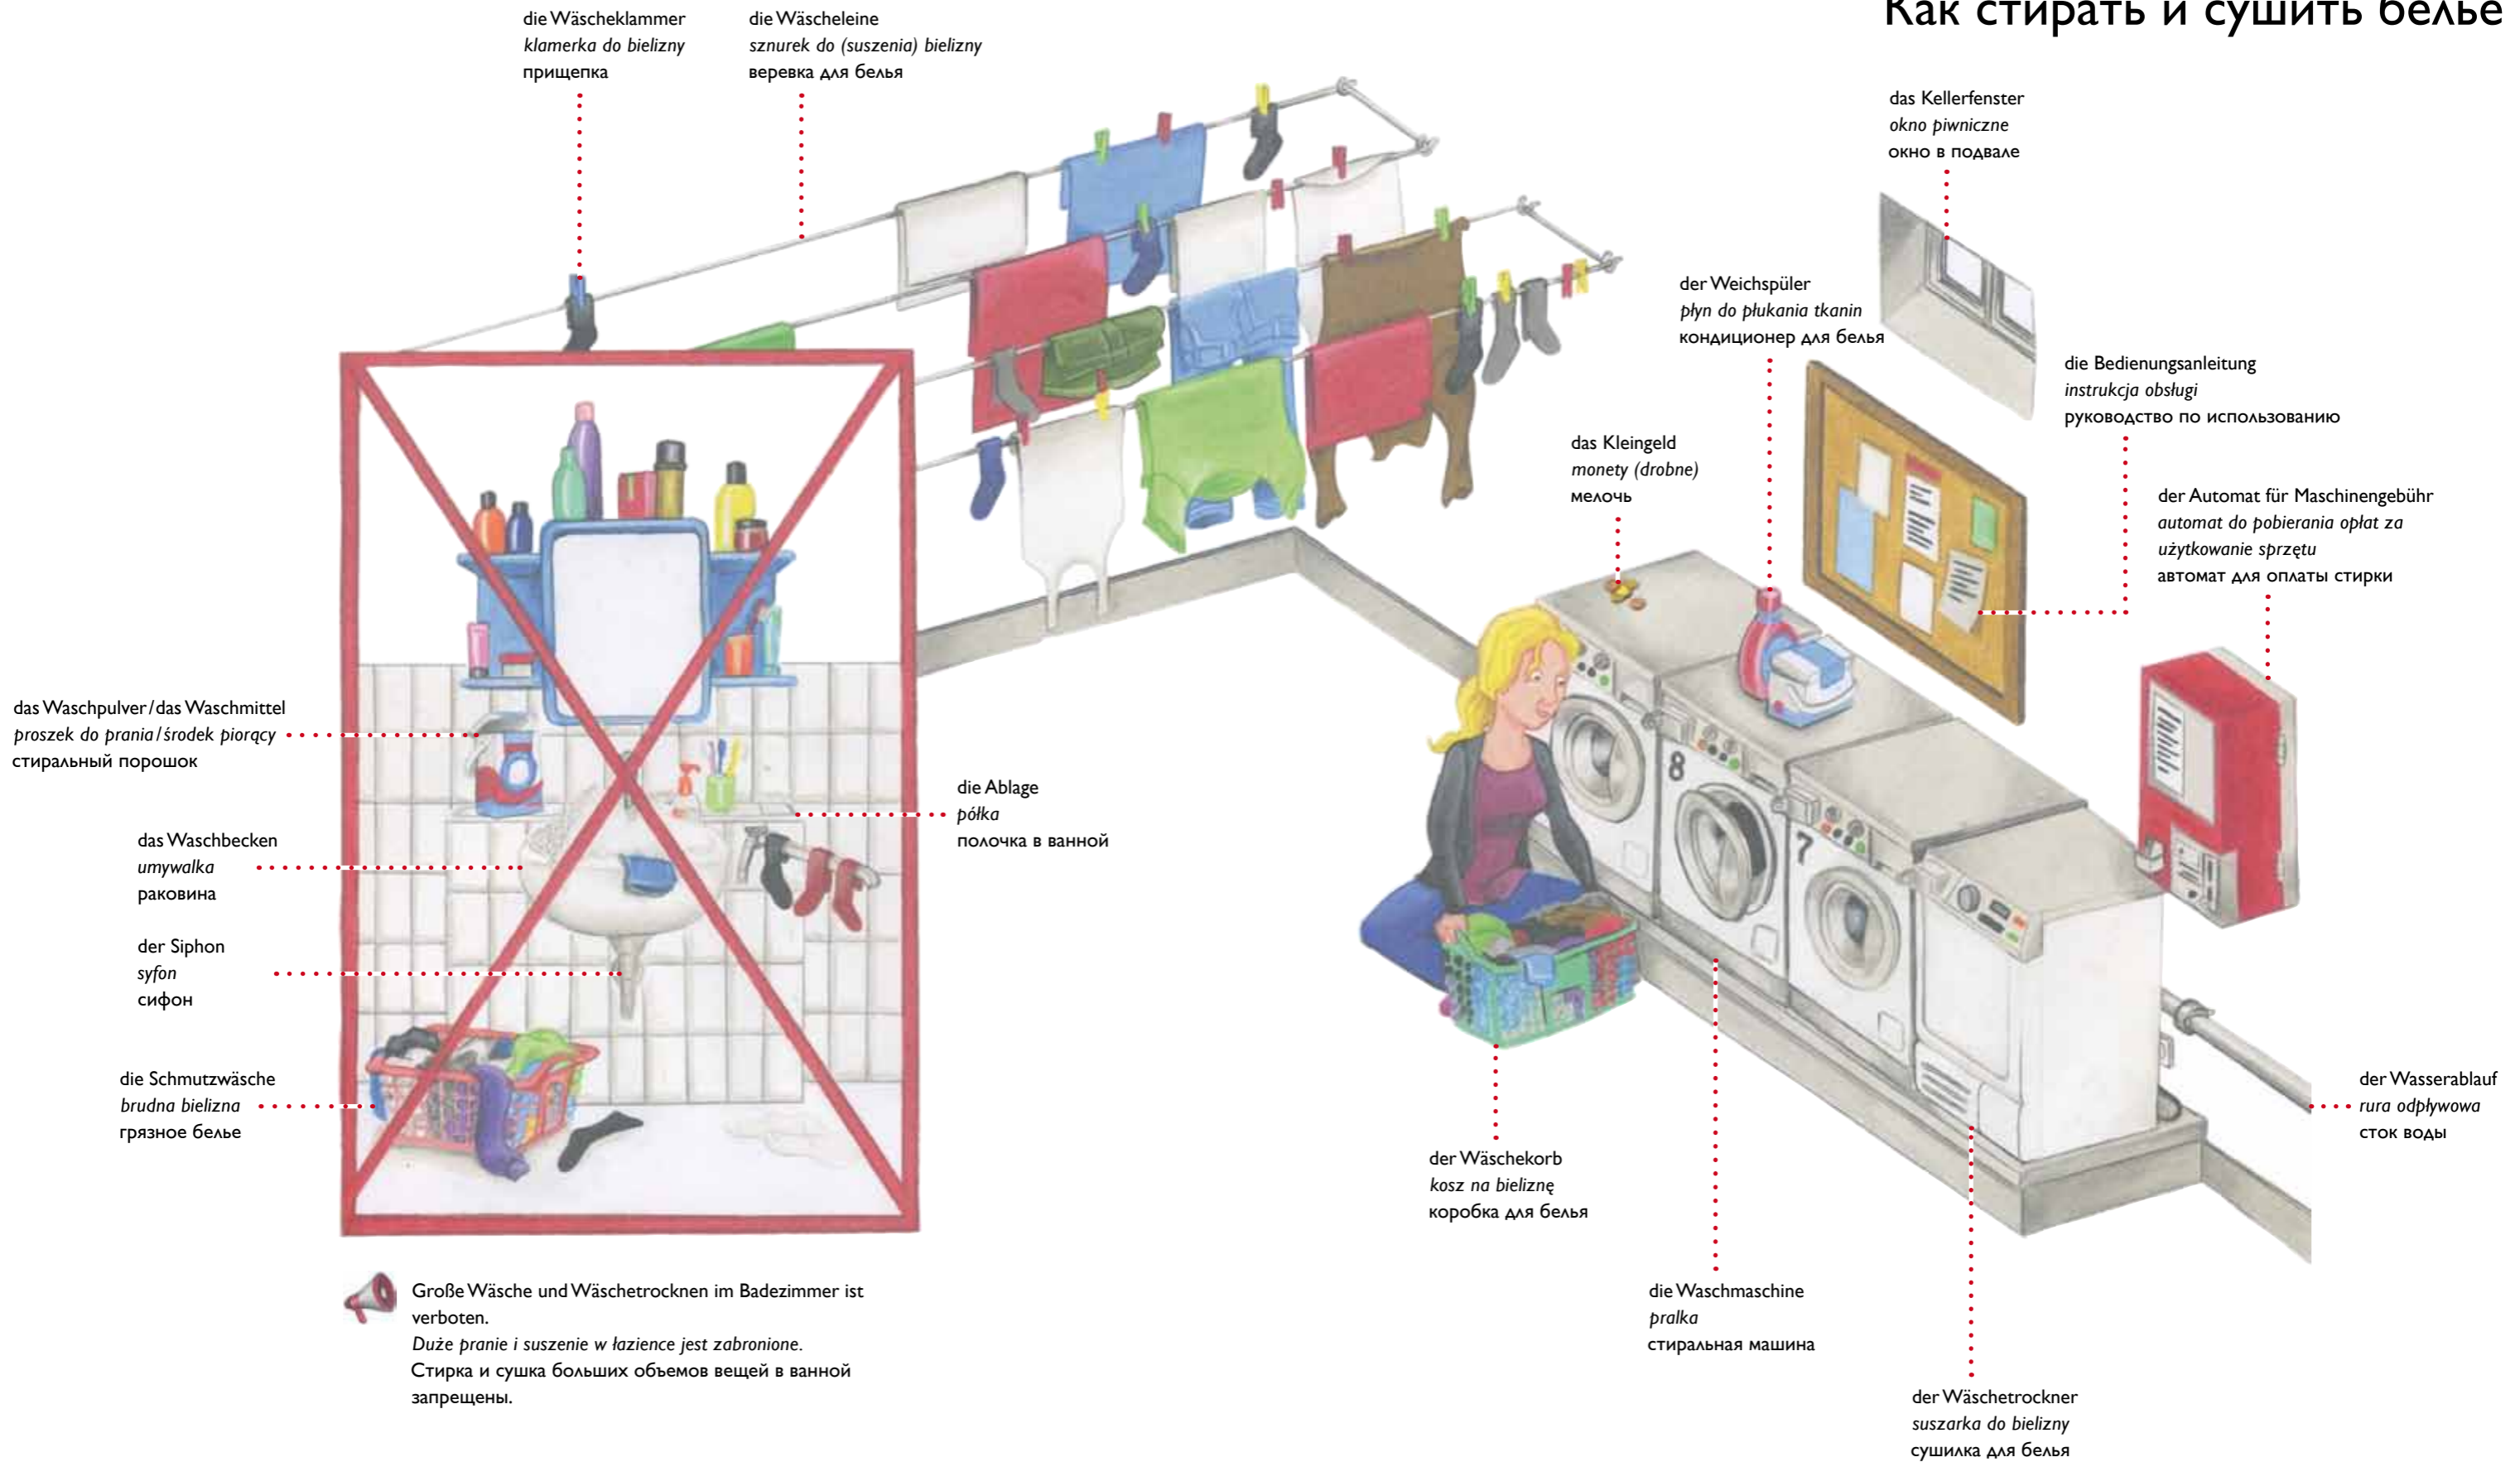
Как стирать и сушить белье

die Wäscheklammer
klamerka do bielizny
прищепка

die Wäscheleine
sznurek do (suszenia) bielizny
веревка для белья

das Kellerfenster
okno piwniczne
окно в подвале

der Weichspüler
płyn do płukania tkanin
кондиционер для белья

die Bedienungsanleitung
instrukcja obsługi
руководство по использованию

das Kleingeld
monety (drobne)
мелочь

der Automat für Maschinengebühr
automat do pobierania opłat za użytkowanie sprzętu
автомат для оплаты стирки

das Waschpulver / das Waschmittel
proszek do prania / środek piorący
стиральный порошок

die Ablage
półka
полочка в ванной

das Waschbecken
umywalka
раковина

der Siphon
syfon
сифон

die Schmutzwäsche
brudna bielizna
грязное белье

der Wasserablauf
rura odpływowa
сток воды

der Wäschekorb
kosz na bieliznę
коробка для белья

die Waschmaschine
pralka
стиральная машина

der Wäschetrockner
suszarka do bielizny
сушилка для белья

Große Wäsche und Wäschetrocknen im Badezimmer ist verboten.
Duże pranie i suszenie w łazience jest zabronione.
Стирка и сушка больших объемов вещей в ванной запрещены.